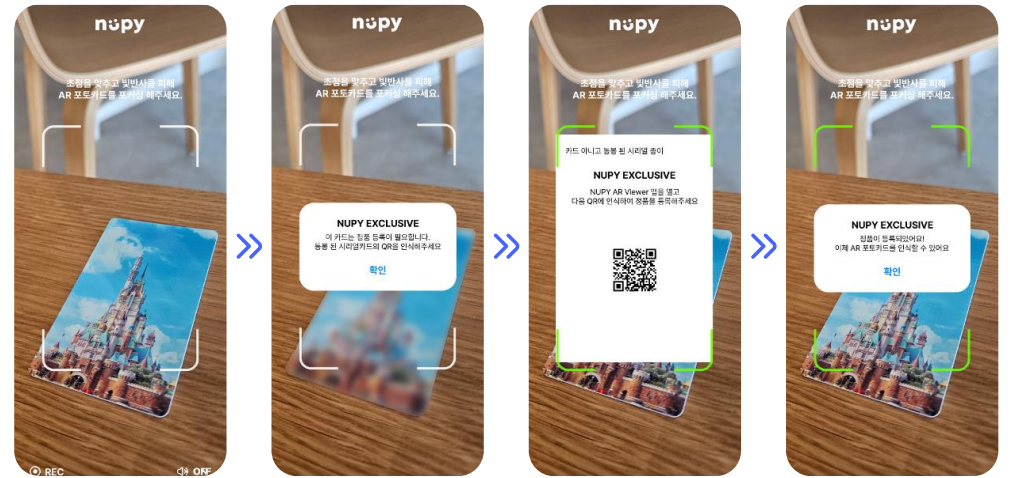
nupy

초점을 맞추고 빛반사를 피해 AR 포토카드를 프레임 해주세요.

REC

OFF

nupy

초점을 맞추고 빛반사를 피해 AR 포토카드를 프레임 해주세요.

NUPY EXCLUSIVE

이 카드는 정품 등록이 필요합니다.
동봉 된 시리얼카드의 QR을 인식해주세요

확인

nupy

초점을 맞추고 빛반사를 피해 AR 포토카드를 프레임 해주세요.

카드 아니고 동봉 된 시리얼 종이

NUPY EXCLUSIVE

NUPY AR Viewer 앱을 열고
다음 QR에 인식하여 정품을 등록해주세요

nupy

초점을 맞추고 빛반사를 피해 AR 포토카드를 프레임 해주세요.

NUPY EXCLUSIVE

정품이 등록되었어요!
이제 AR 포토카드를 인식할 수 있어요

확인